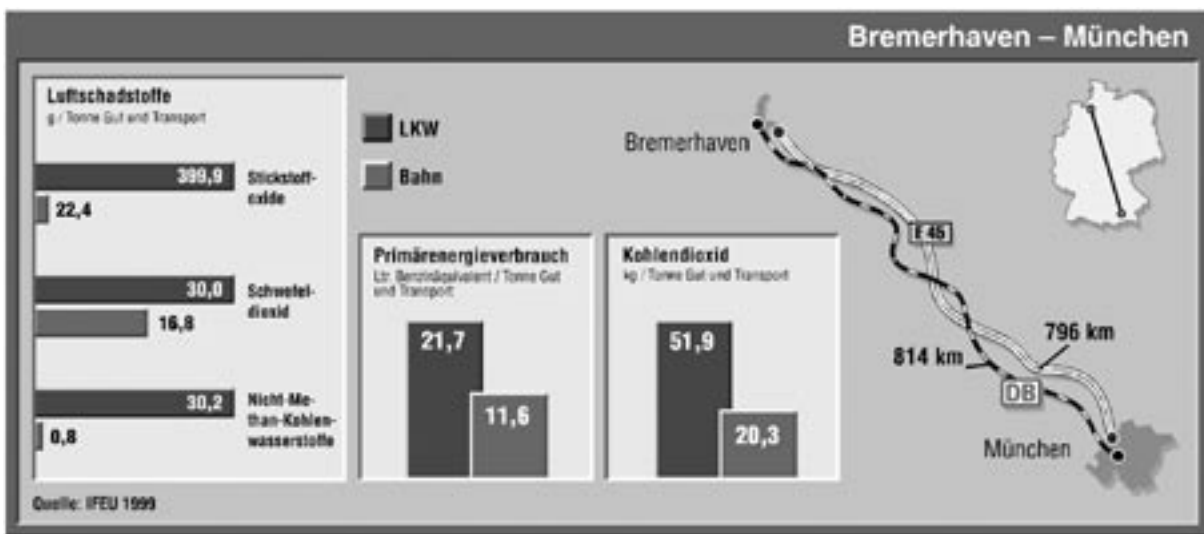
Bremerhaven – München

Luftschadstoffe
g / Tonne Gut und Transport

399,9
22,4
Stickstoffoxide

30,0
16,8
Schwefeldioxid

30,2
0,8
Nicht-Methan-Kohlenwasserstoffe

LKW
Bahn

Primärenergieverbrauch
Ltr. Benzinäquivalent / Tonne Gut und Transport
21,7
11,6

Kohlendioxid
kg / Tonne Gut und Transport
51,9
20,3

Bremerhaven
E 45
814 km
796 km
DB
München

Quelle: IFEU 1999